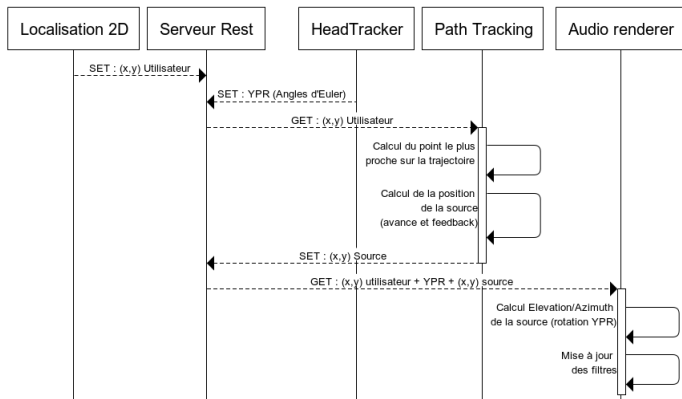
Localisation 2D

Serveur Rest

HeadTracker

Path Tracking

Audio renderer

SET : (x,y) Utilisateur

SET : YPR (Angles d'Euler)

GET : (x,y) Utilisateur

Calcul du point le plus proche sur la trajectoire

Calcul de la position de la source (avance et feedback)

SET : (x,y) Source

GET : (x,y) utilisateur + YPR + (x,y) source

Calcul Elevation/Azimuth de la source (rotation YPR)

Mise à jour des filtres